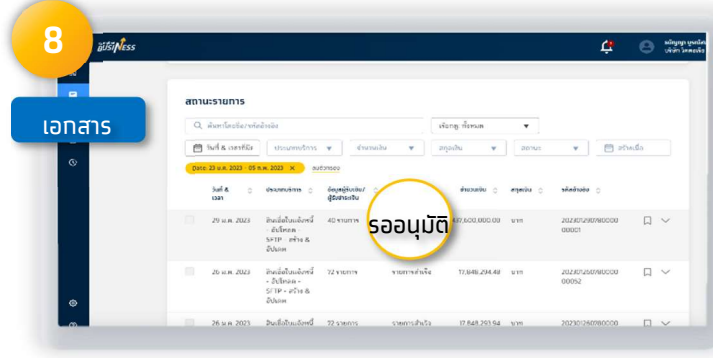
8

BUSINESS

เอกสาร

สถานะรายการ

ค้นหาโดยชื่อ/รหัสอ้างอิง

เลือกดู ทั้งหมด

วันที่ & เวลาที่มีผล

ประเภทบริการ

จำนวนเงิน

สกุลเงิน

สถานะ

สร้างเมื่อ

ปีตอ: 23 ม.ค. 2023 - 05 ก.พ. 2023

ลบตัวกรอง

| | วันที่ & เวลา | ประเภทบริการ | ข้อมูลผู้รับเงิน/ผู้มีอำนาจอนุมัติ | | จำนวนเงิน | สกุลเงิน | รหัสอ้างอิง | |
|---|---|---|---|---|---|---|---|---|
| | 29 ม.ค. 2023 | อินเนอร์โบนจ์เพย์ - อัปโหลด SFTP - สร้าง & อัปเดต | 40 รายการ | รออนุมัติ | 47,600,000.00 | บาท | 2023012907800000001 | |
| | 26 ม.ค. 2023 | อินเนอร์โบนจ์เพย์ - อัปโหลด - SFTP - สร้าง & อัปเดต | 72 รายการ | รายการสำเร็จ | 17,848,294.48 | บาท | 2023012607800000052 | |
| | 26 ม.ค. 2023 | อินเนอร์โบนจ์เพย์ | 22 รายการ | รายการสำเร็จ | 17,848,293.94 | บาท | 2023012607800000 | |